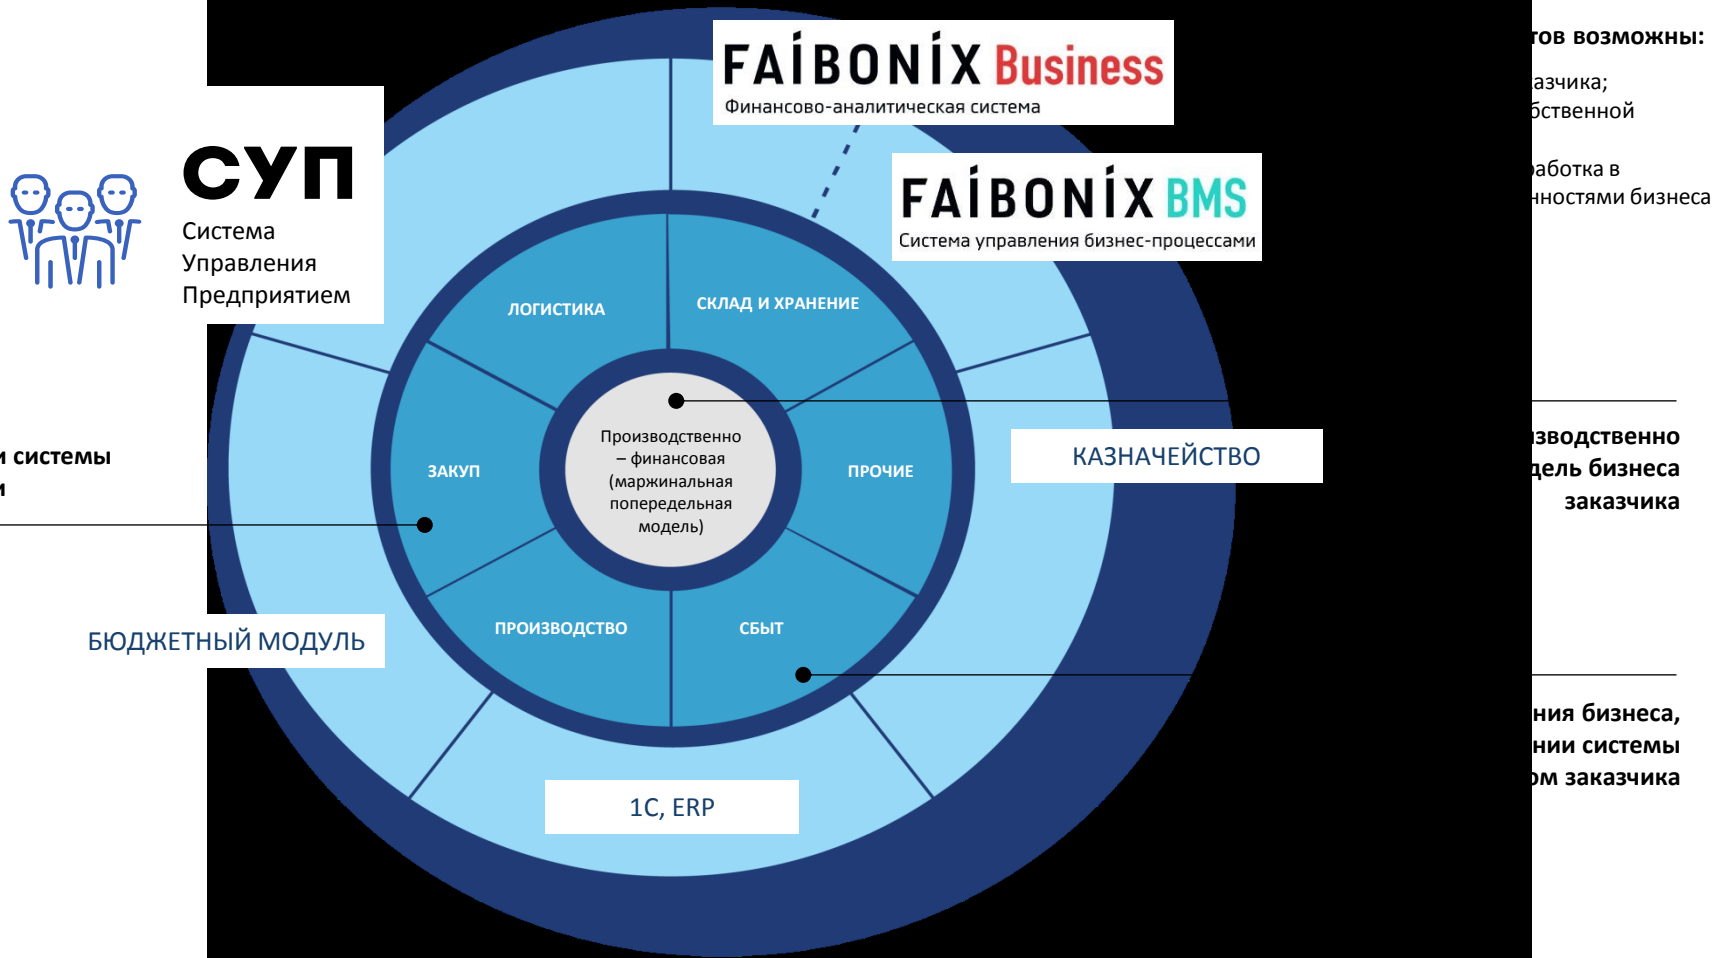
FAİBONİX Business
Финансово-аналитическая система

FAİBONİX BMS
Система управления бизнес-процессами

СУП
Система Управления Предприятием

ЛОГИСТИКА
СКЛАД И ХРАНЕНИЕ
ЗАКУП
Производственно – финансовая (маржинальная попередельная модель)
ПРОЧИЕ
ПРОИЗВОДСТВО
СБЫТ

КАЗНАЧЕЙСТВО
БЮДЖЕТНЫЙ МОДУЛЬ
1С, ERP

тов возможны:
азчика;
бственной
работка в
нностями бизнеса

и системы
и

изводственно
дель бизнеса
заказчика

ния бизнеса,
нии системы
ом заказчика